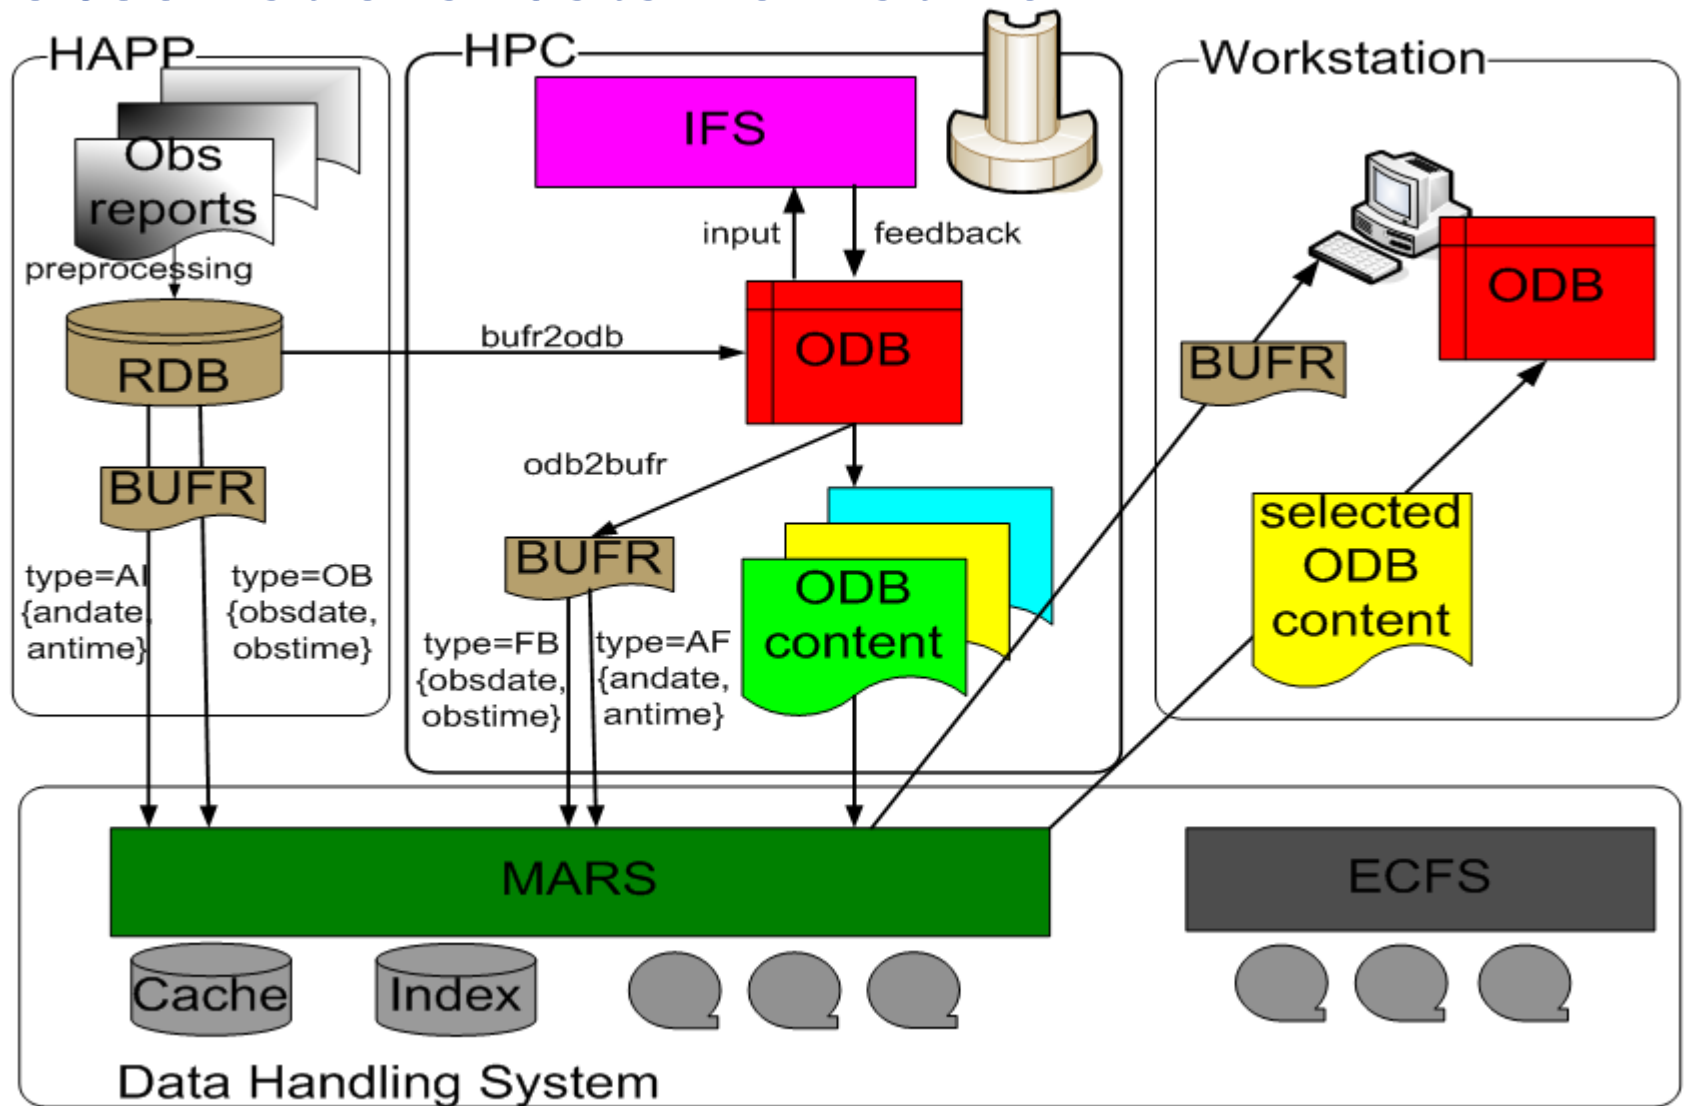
HAPP

Obs reports

preprocessing

RDB

BUFR

type=AI {andate, antime}

type=OB {obsdate, obstime}

HPC

IFS

input

feedback

bufr2odb

ODB

odb2bufr

BUFR

type=FB {obsdate, obstime}

type=AF {andate, antime}

ODB content

Workstation

BUFR

ODB

selected ODB content

MARS

ECFS

Cache

Index

Data Handling System